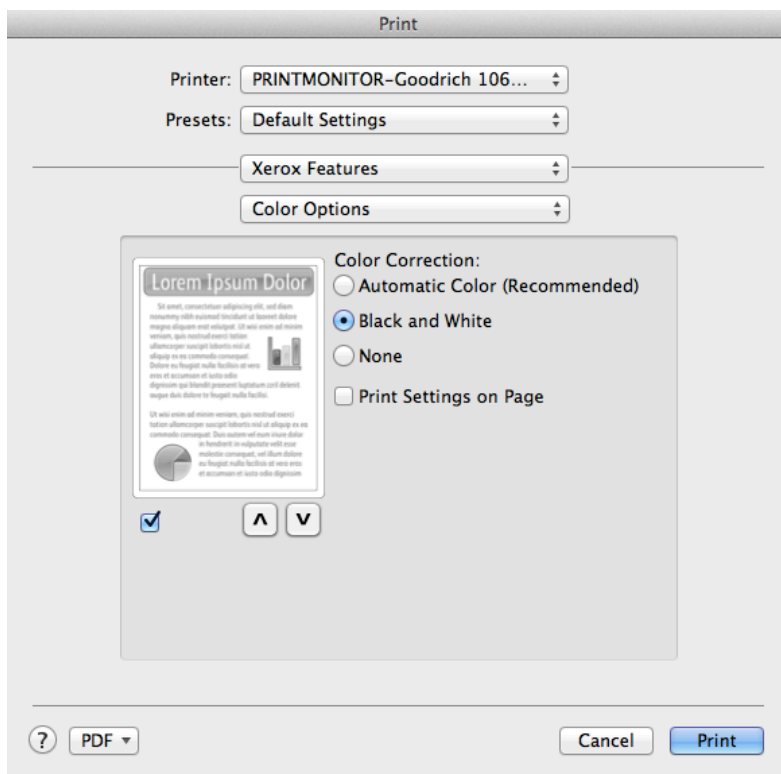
Print

Printer: PRINTMONITOR-Goodrich 106...

Presets: Default Settings

Xerox Features

Color Options

Lorem Ipsum Dolor

Sit amet, consectetuer adipiscing elit, sed diam nonummy nibh euismod tincidunt ut laoreet dolore magna aliquam erat volutpat. Ut wisi enim ad minim veniam, quis nostrud exerci tation ullamcorper suscipit lobortis nisl ut aliquip ex ea commodo consequat. Dolore eu feugiat nulla facilisis at vero eros et accumsan et iusto odio dignissim qui blandit praesent luptatum zzril delenit augue duis dolore te feugait nulla facilisi.

Ut wisi enim ad minim veniam, quis nostrud exerci tation ullamcorper suscipit lobortis nisl ut aliquip ex ea commodo consequat. Duis autem vel eum iriure dolor in hendrerit in vulputate velit esse molestie consequat, vel illum dolore eu feugiat nulla facilisis at vero eros et accumsan et iusto odio dignissim

Color Correction:
Automatic Color (Recommended)
Black and White
None

Print Settings on Page

?
PDF
Cancel
Print